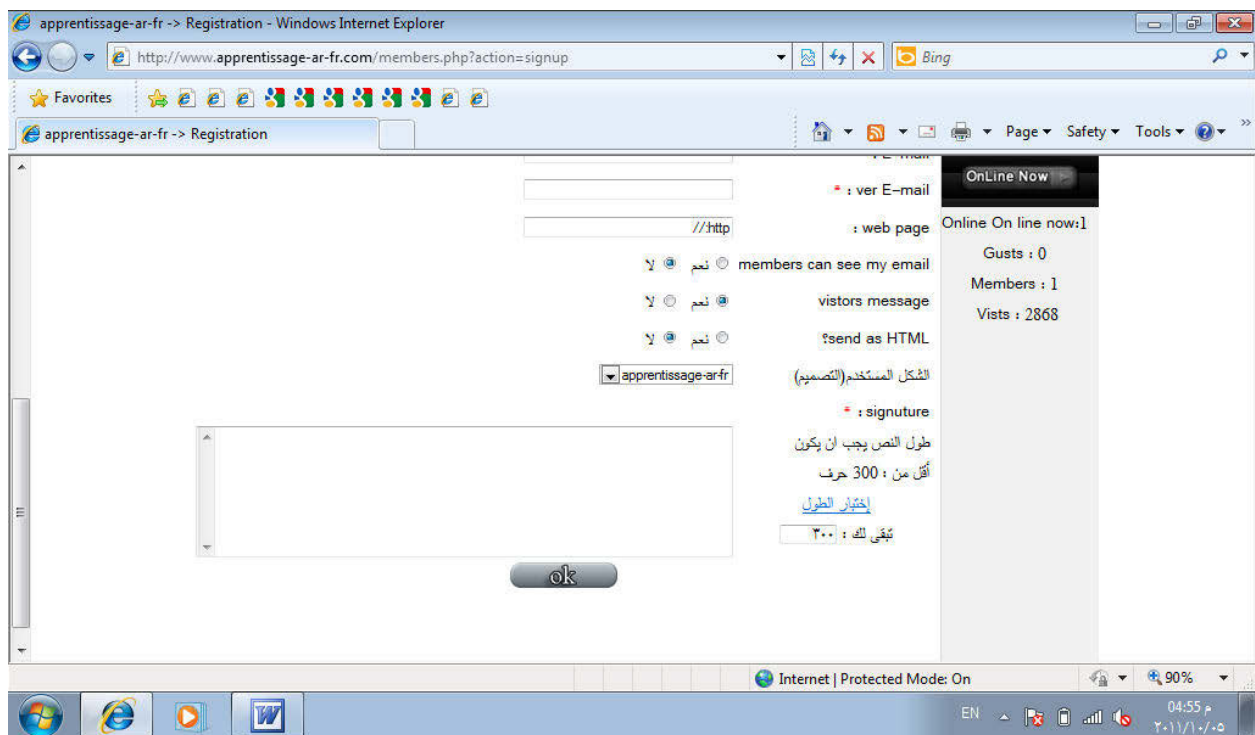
apprentissage-ar-fr -> Registration - Windows Internet Explorer

http://www.apprentissage-ar-fr.com/members.php?action=signup

Bing

Favorites

apprentissage-ar-fr -> Registration

Page ▾ Safety ▾ Tools ▾

* : ver E-mail

//:http

: web page

members can see my email نعم لا

vistors message نعم لا

?send as HTML نعم لا

الشكل المستخدم(التصميم)

apprentissage-ar-fr

* : signuture

طول النص يجب ان يكون أقل من : 300 حرف

إختبار الطول

تبقى لك : ٣٠٠

ok

OnLine Now

Online On line now:1

Gusts : 0

Members : 1

Vists : 2868

Internet | Protected Mode: On

90%

EN

04:55 م

٢٠١١/١٠/٠٥